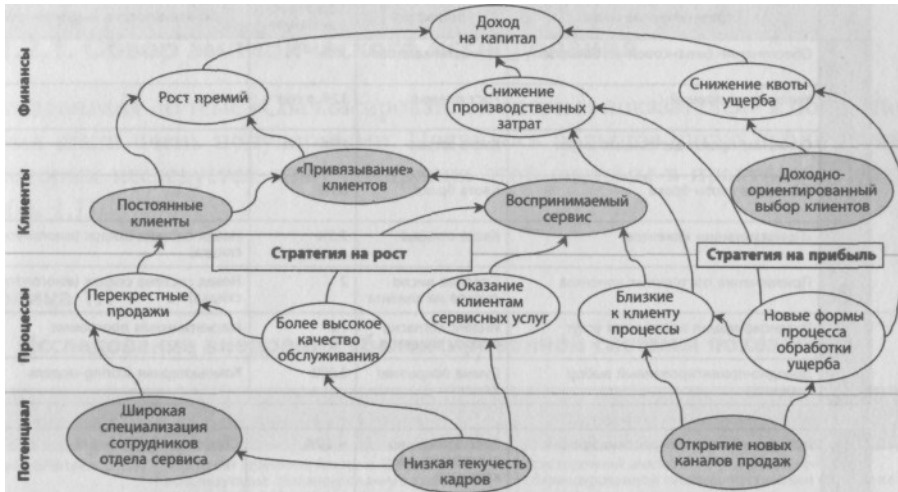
Финансы

Клиенты

Процессы

Потенциал

Доход на капитал

Рост премий

Снижение производственных затрат

Снижение квоты ущерба

«Привязывание» клиентов

Постоянные клиенты

Воспринимаемый сервис

Доходно-ориентированный выбор клиентов

Стратегия на рост

Стратегия на прибыль

Перекрестные продажи

Оказание клиентам сервисных услуг

Близкие к клиенту процессы

Более высокое качество обслуживания

Новые формы процесса обработки ущерба

Широкая специализация сотрудников отдела сервиса

Низкая текучесть кадров

Открытие новых каналов продаж